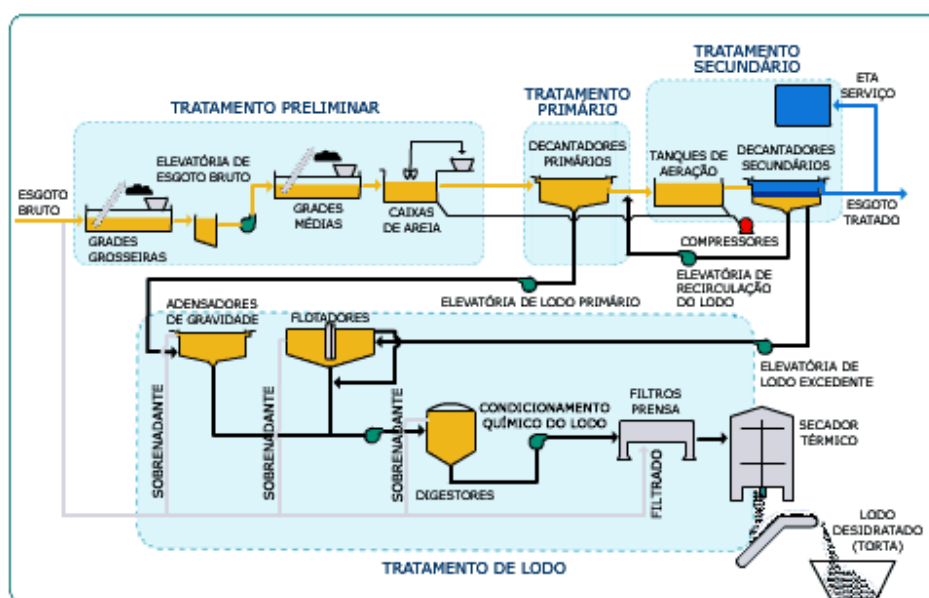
TRATAMENTO PRELIMINAR

TRATAMENTO PRIMÁRIO

TRATAMENTO SECUNDÁRIO

ETA SERVIÇO

ESGOTO BRUTO

GRADES GROSSEIRAS

ELEVATÓRIA DE ESGOTO BRUTO

GRADES MÉDIAS

CAIXAS DE AREIA

DECANTADORES PRIMÁRIOS

TANQUES DE AERAÇÃO

DECANTADORES SECUNDÁRIOS

ESGOTO TRATADO

COMPRESSORES

ELEVATÓRIA DE RECIRCULAÇÃO DO LODO

ELEVATÓRIA DE LODO PRIMÁRIO

ADENSADORES DE GRAVIDADE

FLOTADORES

ELEVATÓRIA DE LODO EXCEDENTE

SOBRENADANTE

SOBRENADANTE

SOBRENADANTE

CONDICIONAMENTO QUÍMICO DO LODO

FILTROS PRENSA

SECADOR TÉRMICO

DIGESTORES

FILTRADO

LODO DESIDRATADO (TORTA)

TRATAMENTO DE LODO